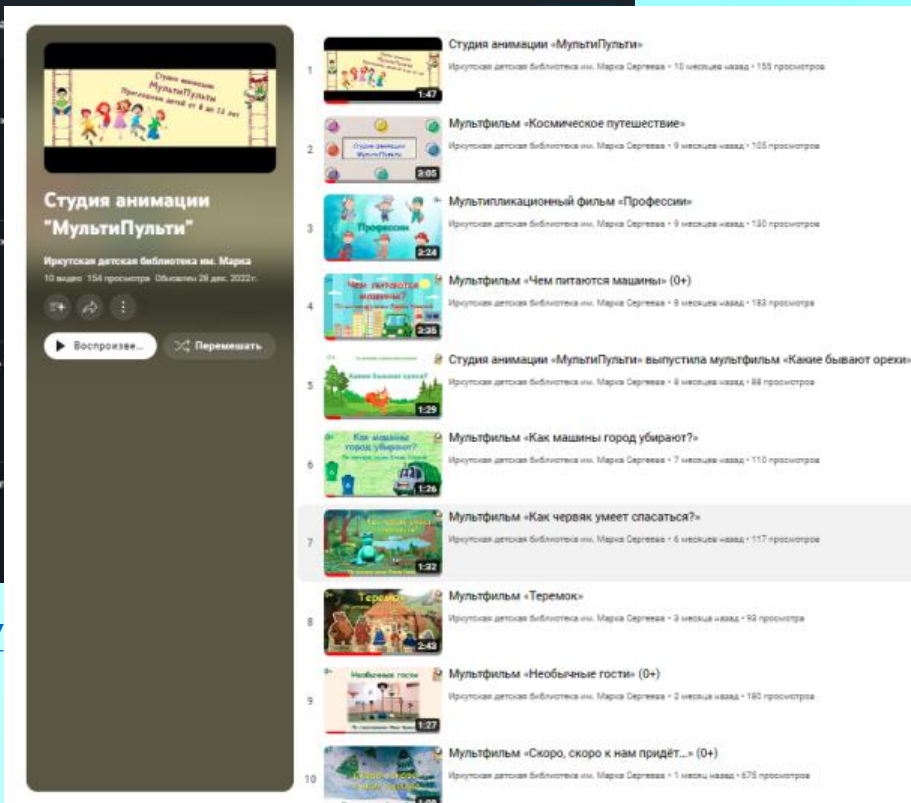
Студия анимации МультиПульти Приглашаем детей от 6 до 12 лет

Студия анимации "МультиПульти"

Иркутская детская библиотека им. Марка

10 видео 156 просмотра Обновлено 28 дек. 2022 г.

Воспроизве...

Перемешать

1 1:47 Студия анимации «МультиПульти»
Иркутская детская библиотека им. Марка Сергеева • 10 месяцев назад • 155 просмотров

2 3:05 Мультфильм «Космическое путешествие»
Иркутская детская библиотека им. Марка Сергеева • 9 месяцев назад • 105 просмотров

3 2:24 Мультипликационный фильм «Профессии»
Иркутская детская библиотека им. Марка Сергеева • 9 месяцев назад • 130 просмотров

4 2:35 Мультфильм «Чем питаются машины» (0+)
Иркутская детская библиотека им. Марка Сергеева • 8 месяцев назад • 183 просмотров

5 1:29 Студия анимации «МультиПульти» выпустила мультфильм «Какие бывают орехи»
Иркутская детская библиотека им. Марка Сергеева • 8 месяцев назад • 88 просмотров

6 1:26 Мультфильм «Как машины город убирают?»
Иркутская детская библиотека им. Марка Сергеева • 7 месяцев назад • 110 просмотров

7 1:22 Мультфильм «Как червяк умеет спасаться?»
Иркутская детская библиотека им. Марка Сергеева • 6 месяцев назад • 117 просмотров

8 2:43 Мультфильм «Теремок»
Иркутская детская библиотека им. Марка Сергеева • 3 месяца назад • 93 просмотров

9 1:27 Мультфильм «Необычные гости» (0+)
Иркутская детская библиотека им. Марка Сергеева • 2 месяца назад • 160 просмотров

10 Мультфильм «Скоро, скоро к нам придёт...» (0+)
Иркутская детская библиотека им. Марка Сергеева • 1 месяц назад • 675 просмотров